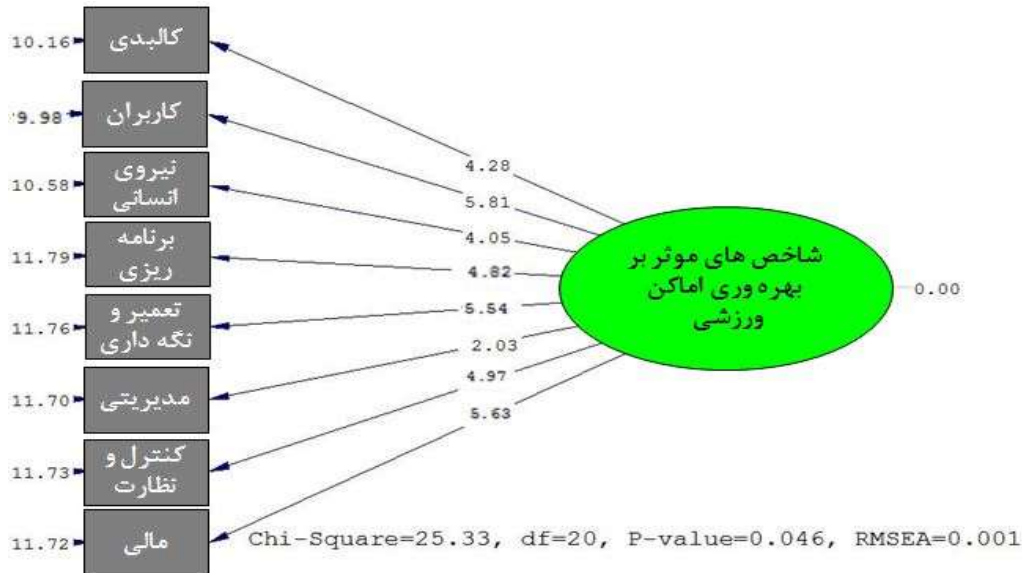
10.16 کالبدی
9.98 کاربران
10.58 نیروی انسانی
11.79 برنامه ریزی
11.76 تعمیر و نگه داری
11.70 مدیریتی
11.73 کنترل و نظارت
11.72 مالی

4.28
5.81
4.05
4.82
5.54
2.03
4.97
5.63

شاخص های موثر بر بهره وری اماکن ورزشی

0.00

Chi-Square=25.33, df=20, P-value=0.046, RMSEA=0.001